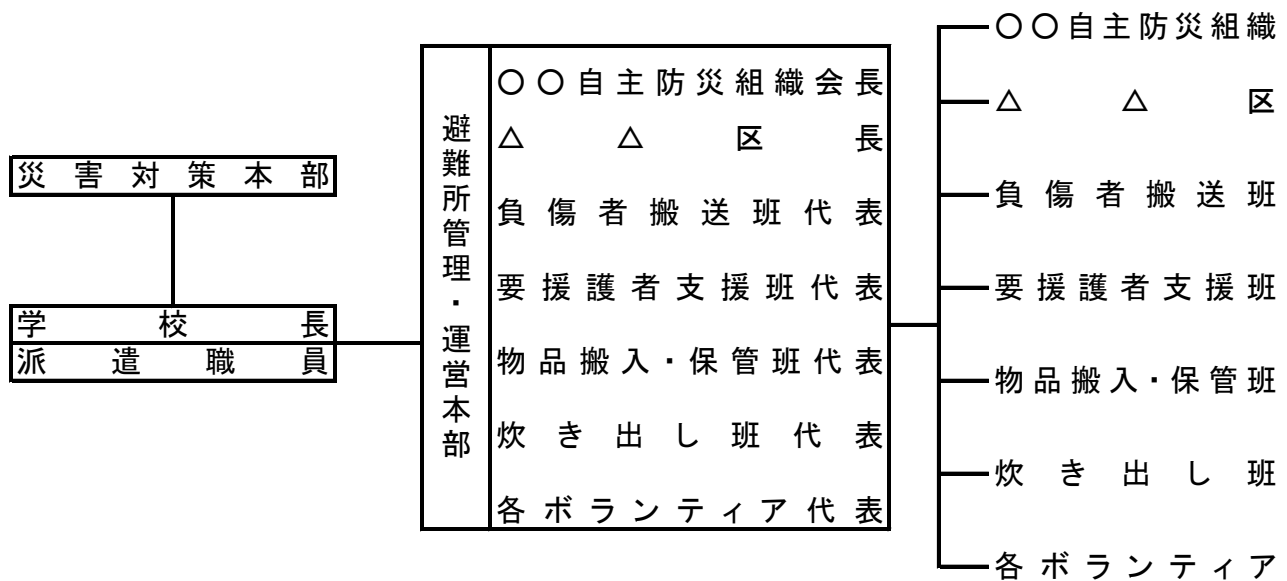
災害対策本部

学校長
派遣職員

避難所管理・運営本部

○○自主防災組織会長
△△区長
負傷者搬送班代表
要援護者支援班代表
物品搬入・保管班代表
炊き出し班代表
各ボランティア代表

○○自主防災組織
△△区
負傷者搬送班
要援護者支援班
物品搬入・保管班
炊き出し班
各ボランティア